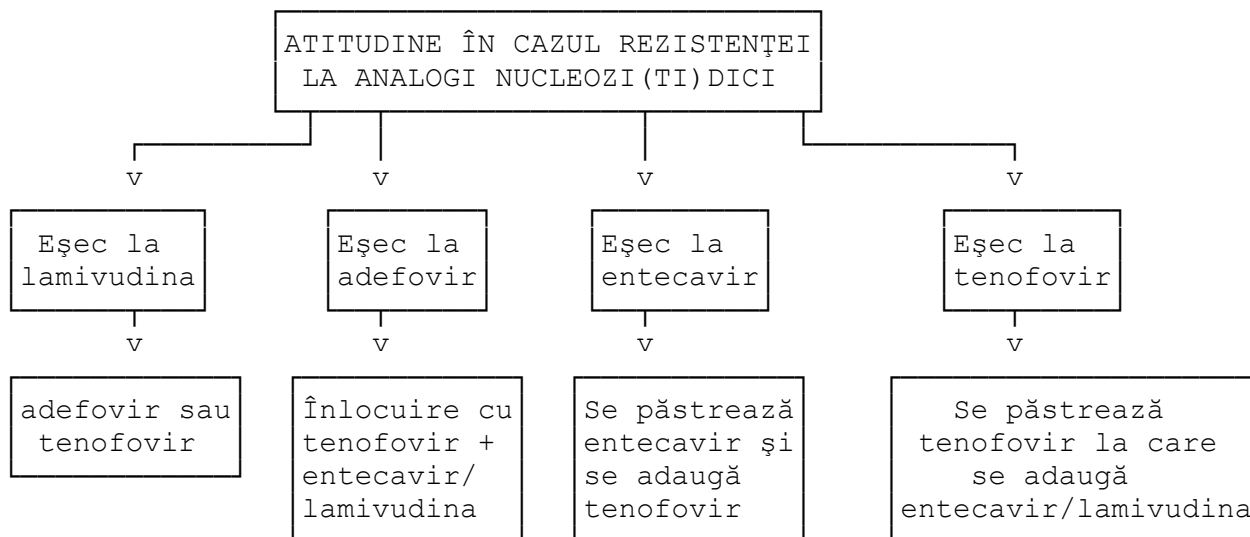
ATITUDINE ÎN CAZUL REZISTENŢEI LA ANALOGI NUCLEOZI(TI)DICI

v

Eşec la lamivudina

v

adefovir sau tenofovir

v

Eşec la adefovir

v

Înlocuire cu tenofovir + entecavir/ lamivudina

v

Eşec la entecavir

v

Se păstrează entecavir şi se adaugă tenofovir

v

Eşec la tenofovir

v

Se păstrează tenofovir la care se adaugă entecavir/lamivudina